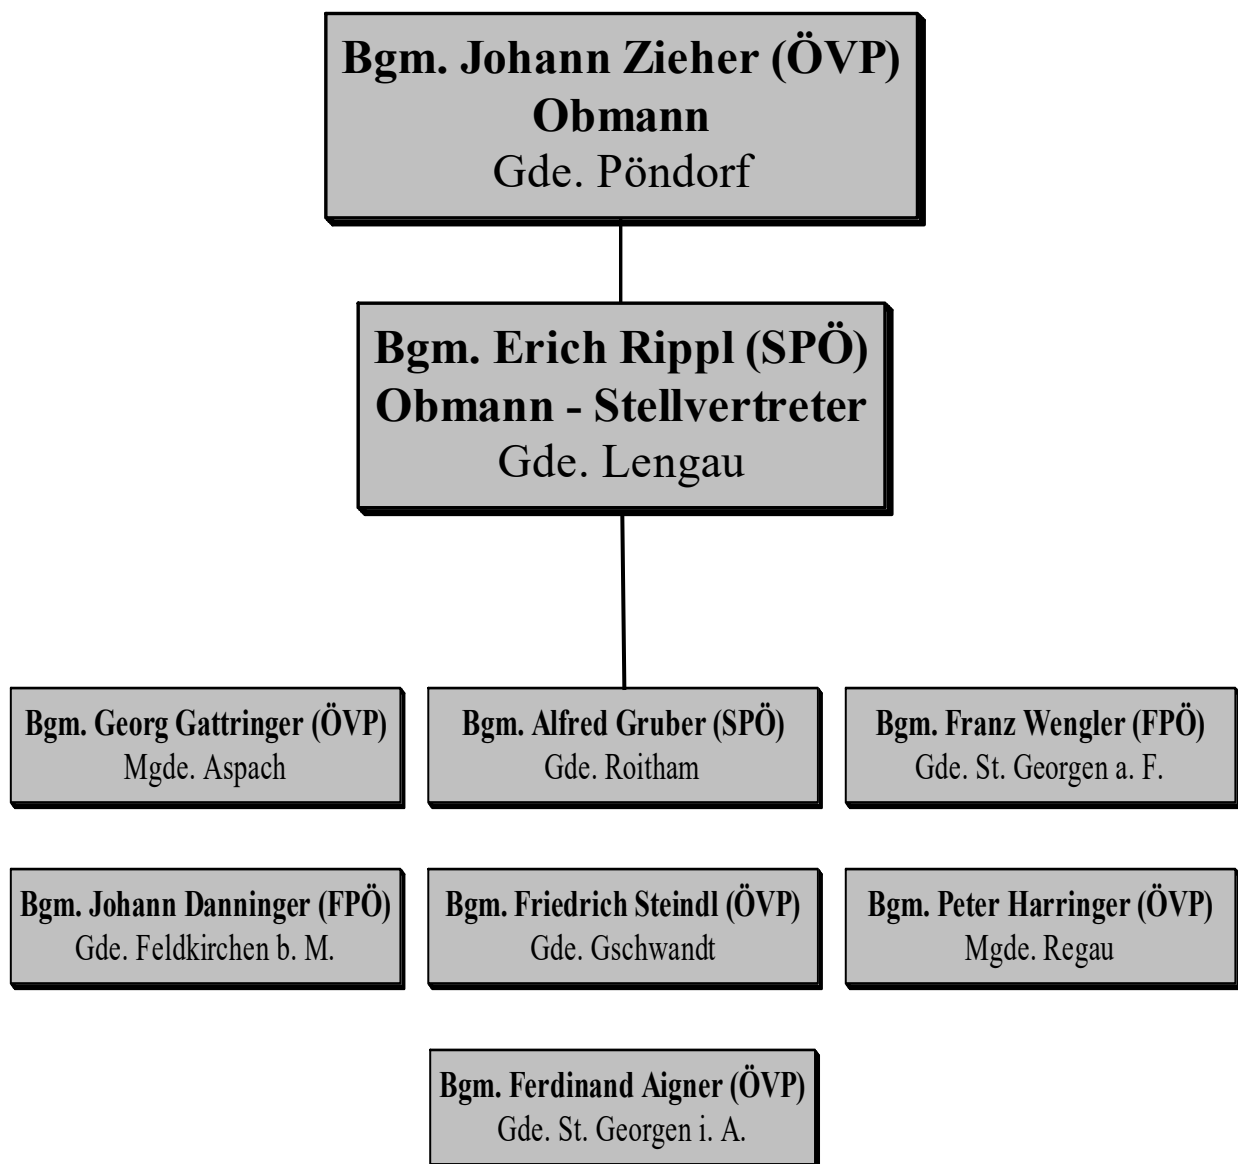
Bgm. Johann Zieher (ÖVP)
Obmann
Gde. Pöndorf

Bgm. Erich Rippl (SPÖ)
Obmann - Stellvertreter
Gde. Lengau

Bgm. Georg Gattringer (ÖVP)
Mgde. Aspach

Bgm. Alfred Gruber (SPÖ)
Gde. Roitham

Bgm. Franz Wengler (FPÖ)
Gde. St. Georgen a. F.

Bgm. Johann Danninger (FPÖ)
Gde. Feldkirchen b. M.

Bgm. Friedrich Steindl (ÖVP)
Gde. Gschwandt

Bgm. Peter Harringer (ÖVP)
Mgde. Regau

Bgm. Ferdinand Aigner (ÖVP)
Gde. St. Georgen i. A.